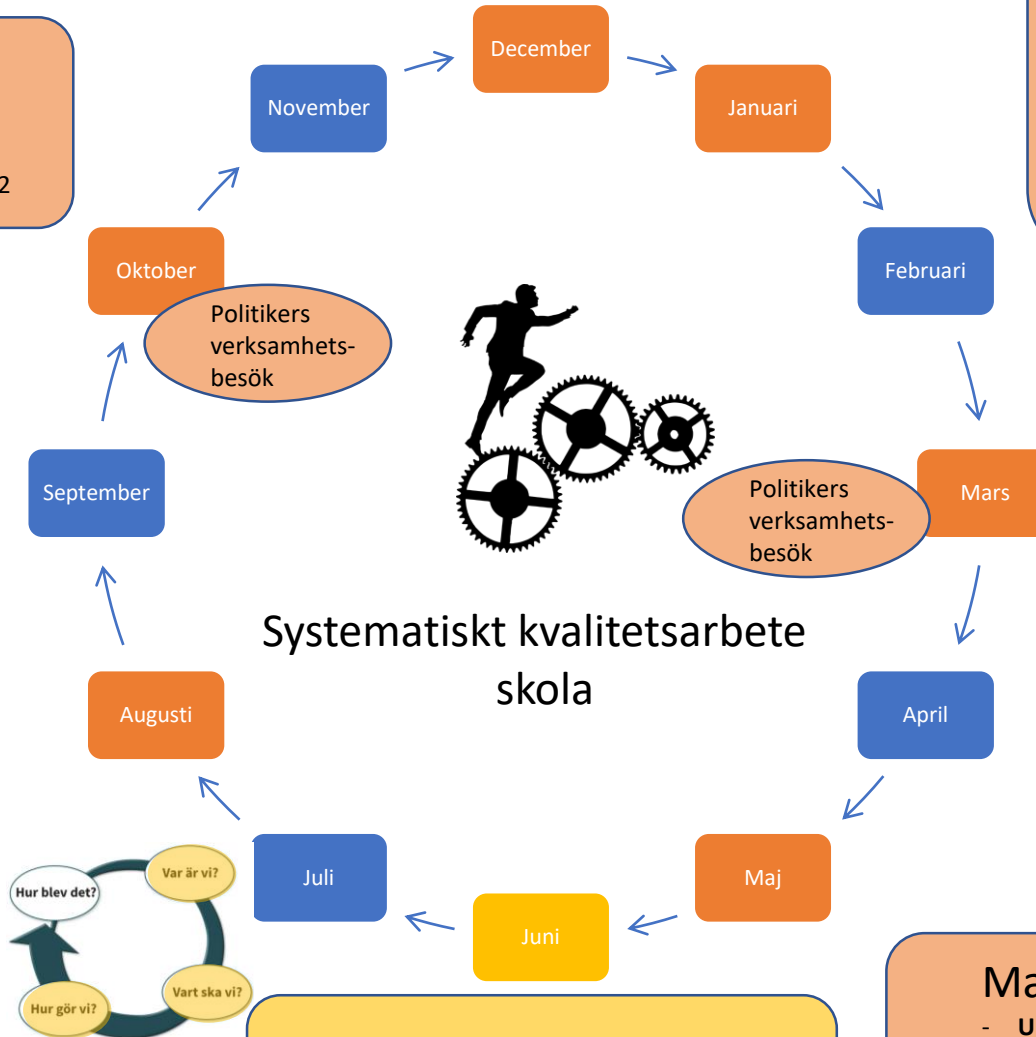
2

December

November

Januari

Oktober

Politikers verksamhetsbesök

Februari

September

Politikers verksamhetsbesök

Mars

Systematiskt kvalitetsarbete skola

Augusti

April

Juli

Maj

Juni

Hur blev det?

Var är vi?

Vart ska vi?

Hur gör vi?

Ma

- U